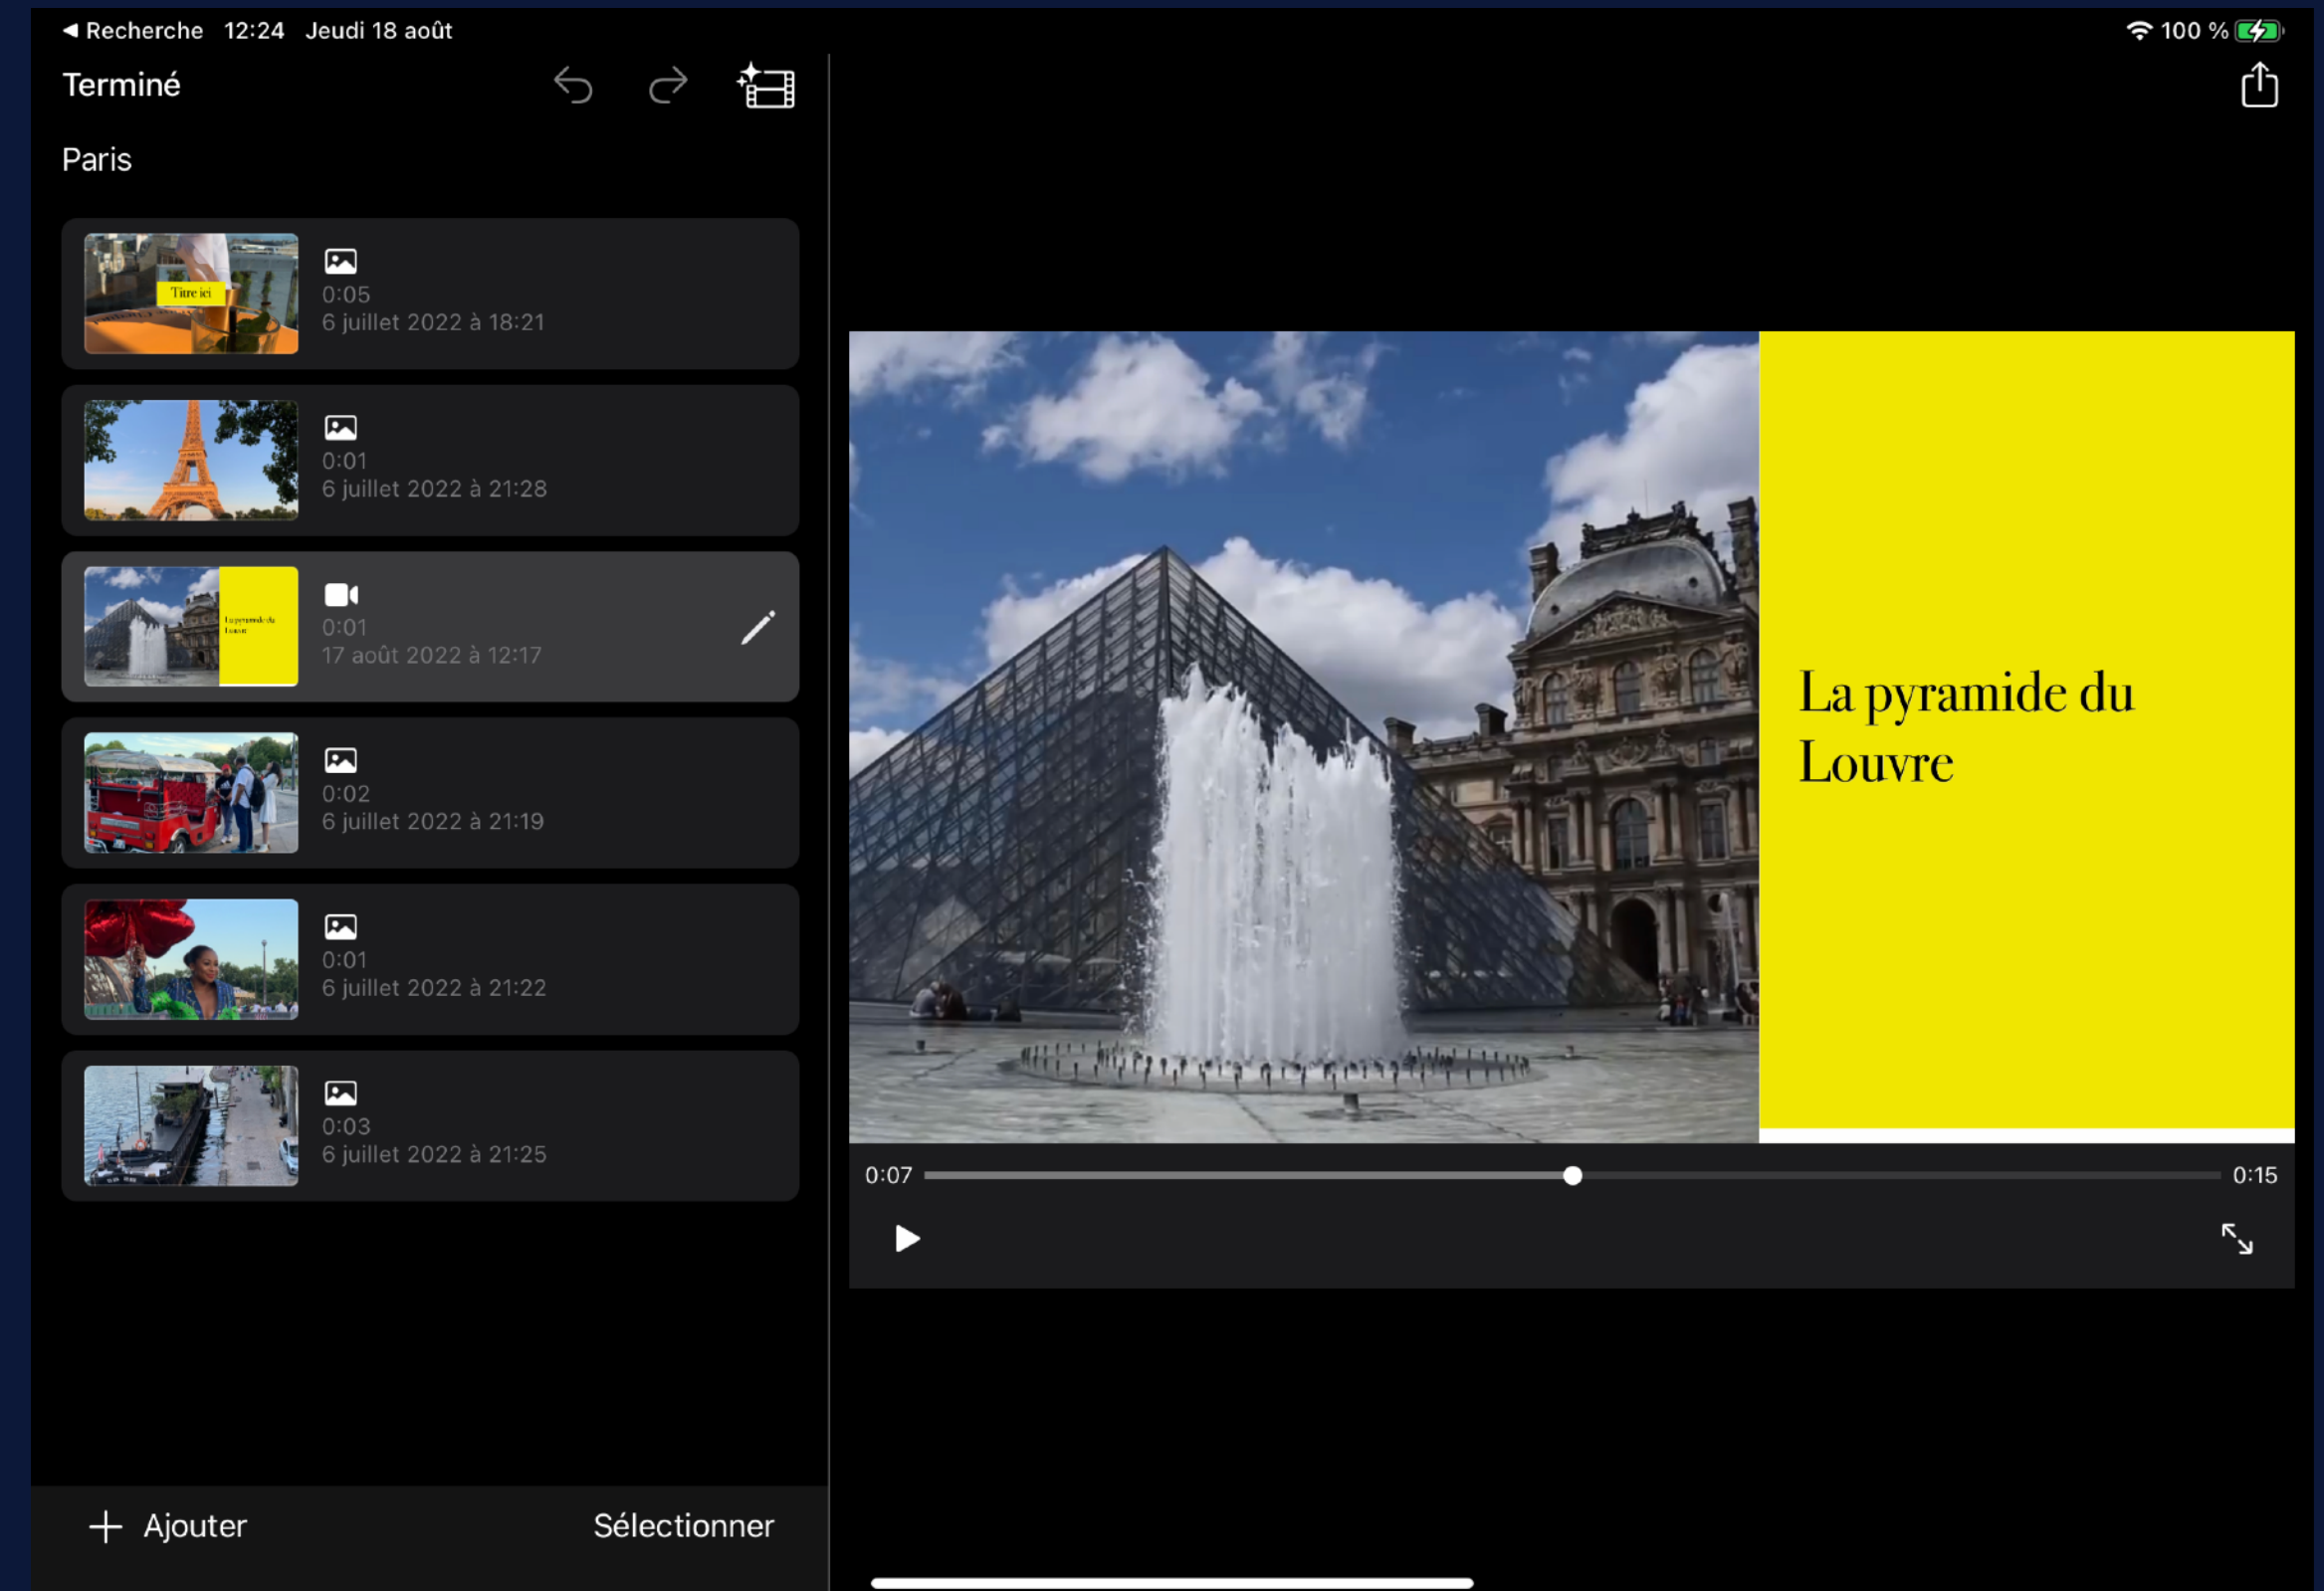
◀ Recherche 12:24 Jeudi 18 août

100 %

Terminé

Paris

Titre ici

0:05
6 juillet 2022 à 18:21

0:01
6 juillet 2022 à 21:28

La pyramide du Louvre

0:01
17 août 2022 à 12:17

0:02
6 juillet 2022 à 21:19

0:01
6 juillet 2022 à 21:22

0:03
6 juillet 2022 à 21:25

La pyramide du Louvre

0:07

0:15

+ Ajouter

Sélectionner